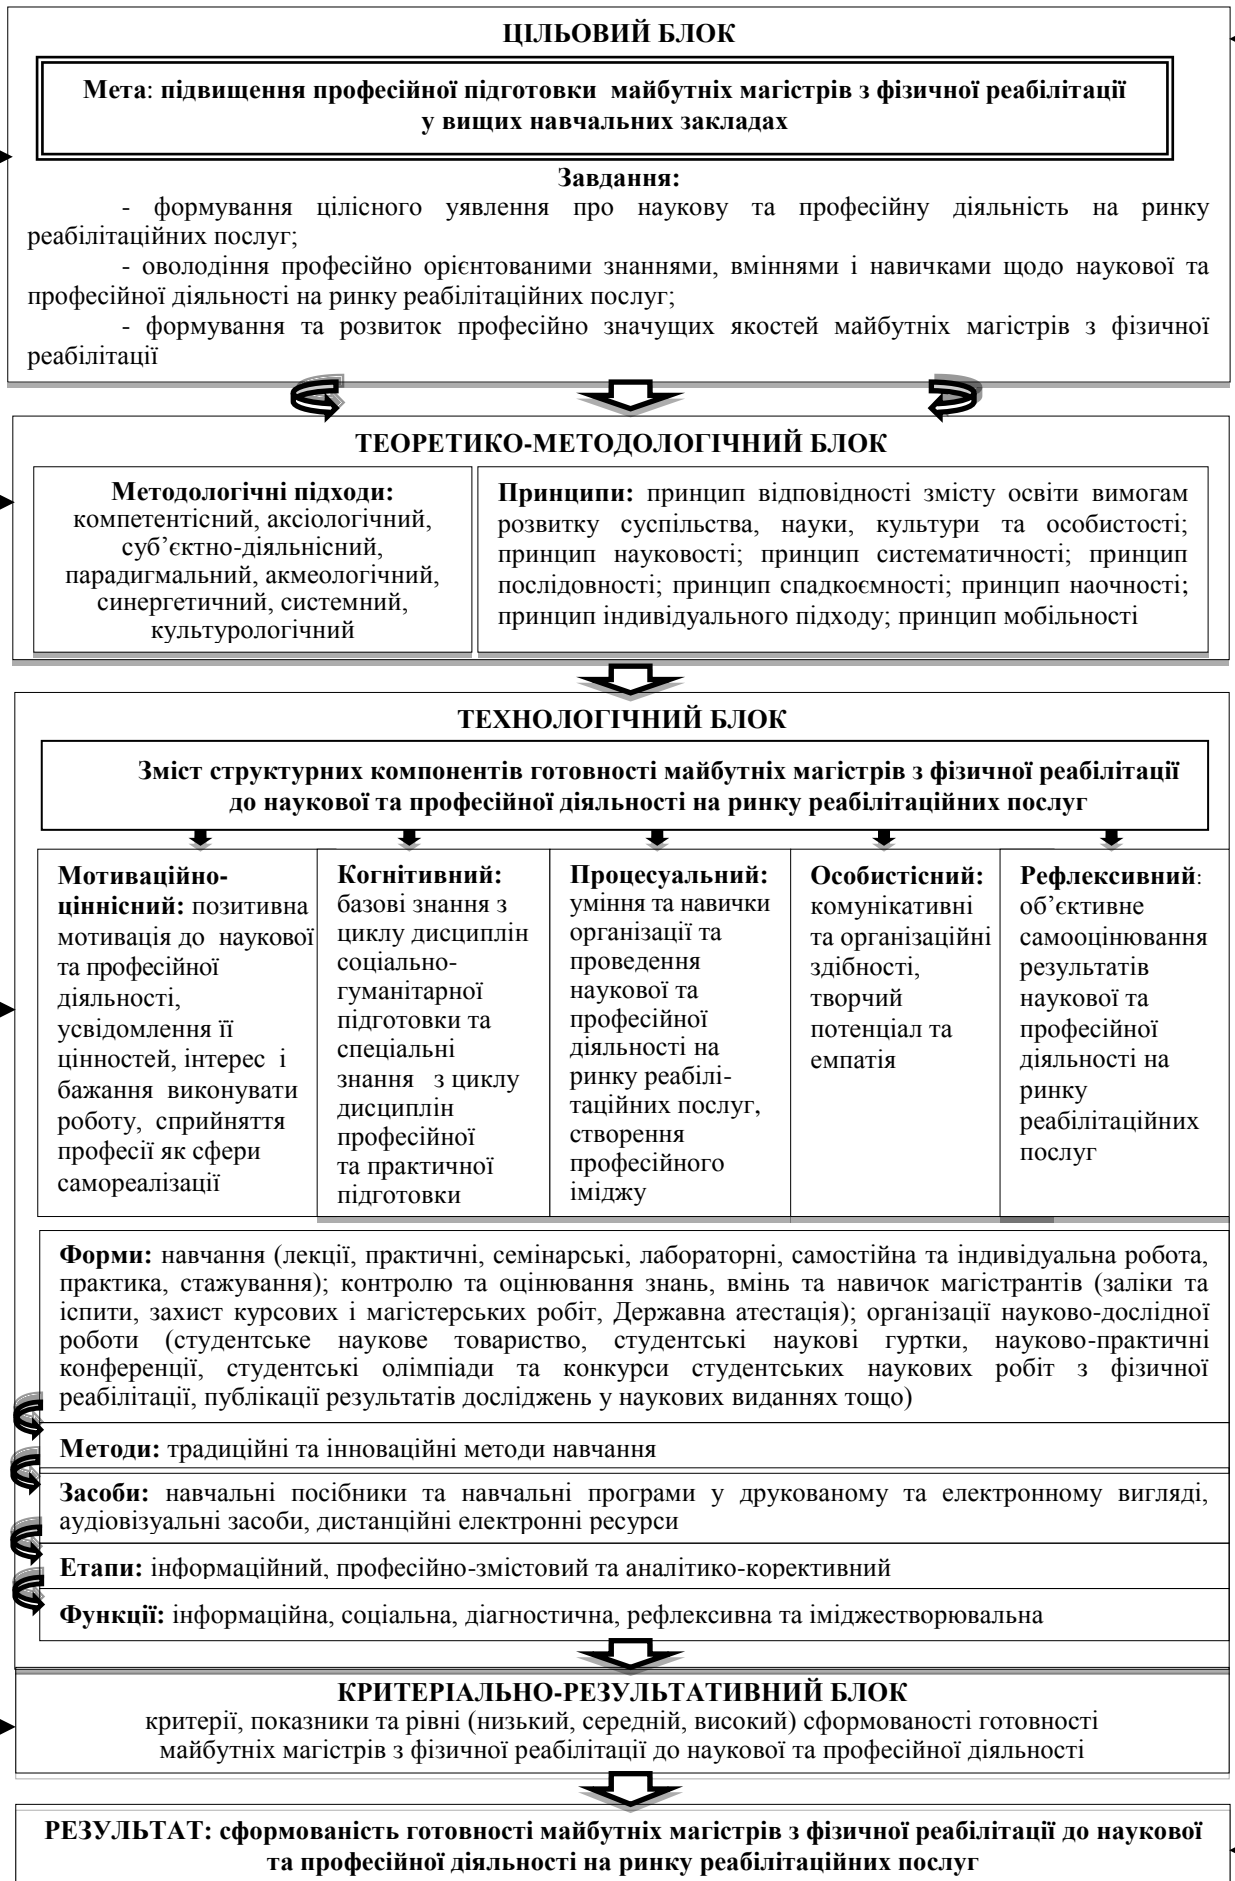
ЦІЛЬОВИЙ БЛОК

Мета: підвищення професійної підготовки майбутніх магістрів з фізичної реабілітації у вищих навчальних закладах

Завдання:
- формування цілісного уявлення про наукову та професійну діяльність на ринку реабілітаційних послуг;
- оволодіння професійно орієнтованими знаннями, вміннями і навичками щодо наукової та професійної діяльності на ринку реабілітаційних послуг;
- формування та розвиток професійно значущих якостей майбутніх магістрів з фізичної реабілітації

ТЕОРЕТИКО-МЕТОДОЛОГІЧНИЙ БЛОК

Методологічні підходи: компетентісний, аксіологічний, суб'єктно-діяльнісний, парадигмальний, акмеологічний, синергетичний, системний, культурологічний

Принципи: принцип відповідності змісту освіти вимогам розвитку суспільства, науки, культури та особистості; принцип науковості; принцип систематичності; принцип послідовності; принцип спадкоємності; принцип наочності; принцип індивідуального підходу; принцип мобільності

ТЕХНОЛОГІЧНИЙ БЛОК

Зміст структурних компонентів готовності майбутніх магістрів з фізичної реабілітації до наукової та професійної діяльності на ринку реабілітаційних послуг

Мотиваційно-ціннісний: позитивна мотивація до наукової та професійної діяльності, усвідомлення її цінностей, інтерес і бажання виконувати роботу, сприйняття професії як сфери самореалізації

Когнітивний: базові знання з циклу дисциплін соціально-гуманітарної підготовки та спеціальні знання з циклу дисциплін професійної та практичної підготовки

Процесуальний: уміння та навички організації та проведення наукової та професійної діяльності на ринку реабілітаційних послуг, створення професійного іміджу

Особистісний: комунікативні та організаційні здібності, творчий потенціал та емпатія

Рефлексивний: об'єктивне самооцінювання результатів наукової та професійної діяльності на ринку реабілітаційних послуг

Форми: навчання (лекції, практичні, семінарські, лабораторні, самостійна та індивідуальна робота, практика, стажування); контролю та оцінювання знань, вмінь та навичок магістрантів (заліки та іспити, захист курсових і магістерських робіт, Державна атестація); організації науково-дослідної роботи (студентське наукове товариство, студентські наукові гуртки, науково-практичні конференції, студентські олімпіади та конкурси студентських наукових робіт з фізичної реабілітації, публікації результатів досліджень у наукових виданнях тощо)

Методи: традиційні та інноваційні методи навчання

Засоби: навчальні посібники та навчальні програми у друкованому та електронному вигляді, аудіовізуальні засоби, дистанційні електронні ресурси

Етапи: інформаційний, професійно-змістовий та аналітико-коректитивний

Функції: інформаційна, соціальна, діагностична, рефлексивна та іміджестворювальна

КРИТЕРІАЛЬНО-РЕЗУЛЬТАТИВНИЙ БЛОК
критерії, показники та рівні (низький, середній, високий) сформованості готовності майбутніх магістрів з фізичної реабілітації до наукової та професійної діяльності

РЕЗУЛЬТАТ: сформованість готовності майбутніх магістрів з фізичної реабілітації до наукової та професійної діяльності на ринку реабілітаційних послуг